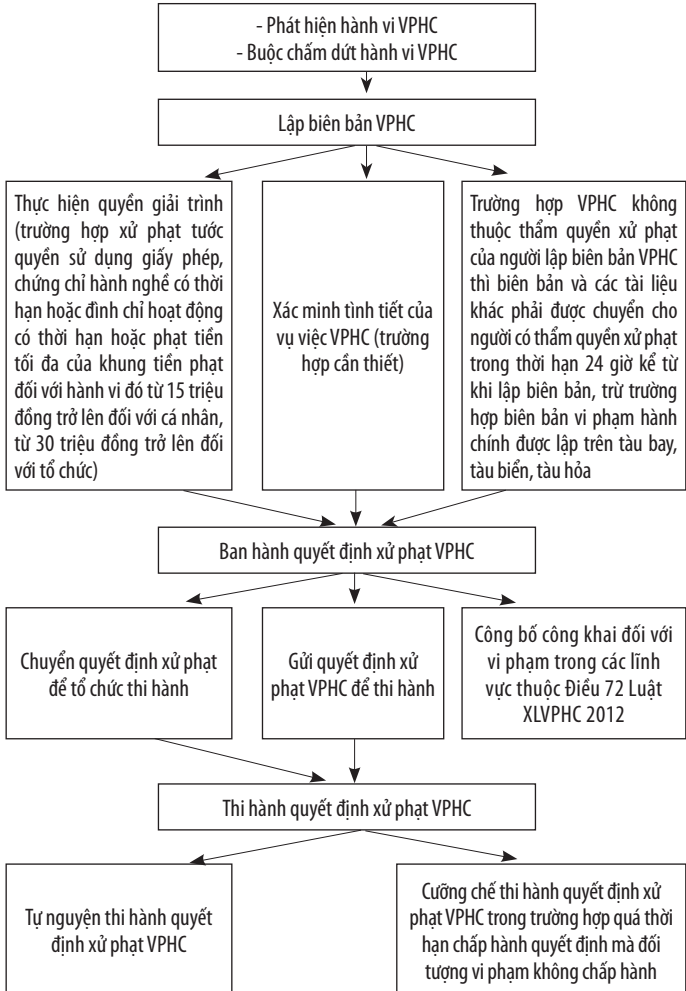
- Phát hiện hành vi VPHC
- Buộc chấm dứt hành vi VPHC

Lập biên bản VPHC

Thực hiện quyền giải trình (trường hợp xử phạt tước quyền sử dụng giấy phép, chứng chỉ hành nghề có thời hạn hoặc đình chỉ hoạt động có thời hạn hoặc phạt tiền tối đa của khung tiền phạt đối với hành vi đó từ 15 triệu đồng trở lên đối với cá nhân, từ 30 triệu đồng trở lên đối với tổ chức)

Xác minh tình tiết của vụ việc VPHC (trường hợp cần thiết)

Trường hợp VPHC không thuộc thẩm quyền xử phạt của người lập biên bản VPHC thì biên bản và các tài liệu khác phải được chuyển cho người có thẩm quyền xử phạt trong thời hạn 24 giờ kể từ khi lập biên bản, trừ trường hợp biên bản vi phạm hành chính được lập trên tàu bay, tàu biển, tàu hỏa

Ban hành quyết định xử phạt VPHC

Chuyển quyết định xử phạt để tổ chức thi hành

Gửi quyết định xử phạt VPHC để thi hành

Công bố công khai đối với vi phạm trong các lĩnh vực thuộc Điều 72 Luật XLVPHC 2012

Thi hành quyết định xử phạt VPHC

Tự nguyện thi hành quyết định xử phạt VPHC

Cưỡng chế thi hành quyết định xử phạt VPHC trong trường hợp quá thời hạn chấp hành quyết định mà đối tượng vi phạm không chấp hành